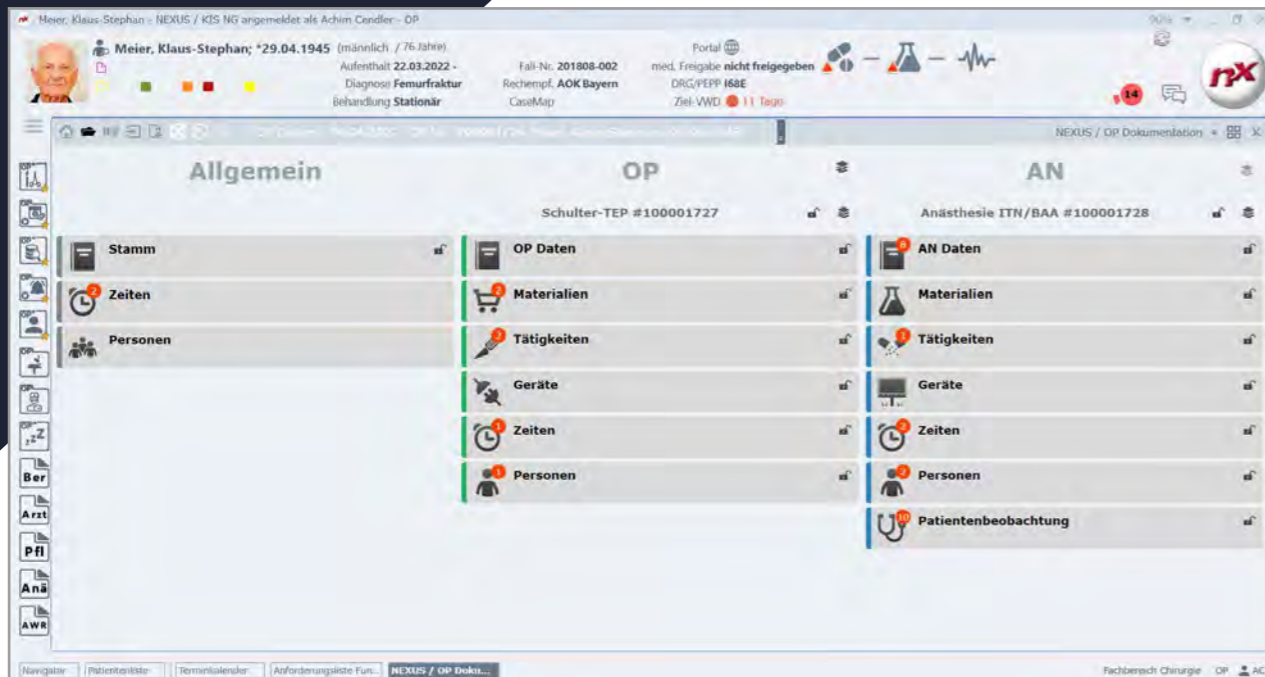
Meier, Klaus-Stephan - NEXUS / KIS NG angemeldet als Achim Cendler - OP

Meier, Klaus-Stephan; *29.04.1945 (männlich / 76 Jahre)
Aufenthalt 22.03.2022 -
Diagnose Femurfraktur
Behandlung Stationär
Fall-Nr. 201808-002
Rechempf. AOK Bayern
CaseMap
Portal
med. Freigabe nicht freigegeben
DRG/PEPP I68E
Ziel-VWD 11 Tage
14

NEXUS / OP Dokumentation

Allgemein
OP
AN

Schulter-TEP #100001727
Anästhesie ITN/BAA #100001728

Stamm
Zeiten
Personen

OP Daten
Materialien
Tätigkeiten
Geräte
Zeiten
Personen

AN Daten
Materialien
Tätigkeiten
Geräte
Zeiten
Personen
Patientenbeobachtung

Ber
Arzt
Pfl
Anä
AWR

Navigator | Patientenliste | Terminkalender | Anforderungsliste Fun... | NEXUS / OP Doku...
Fachbereich Chirurgie OP AC